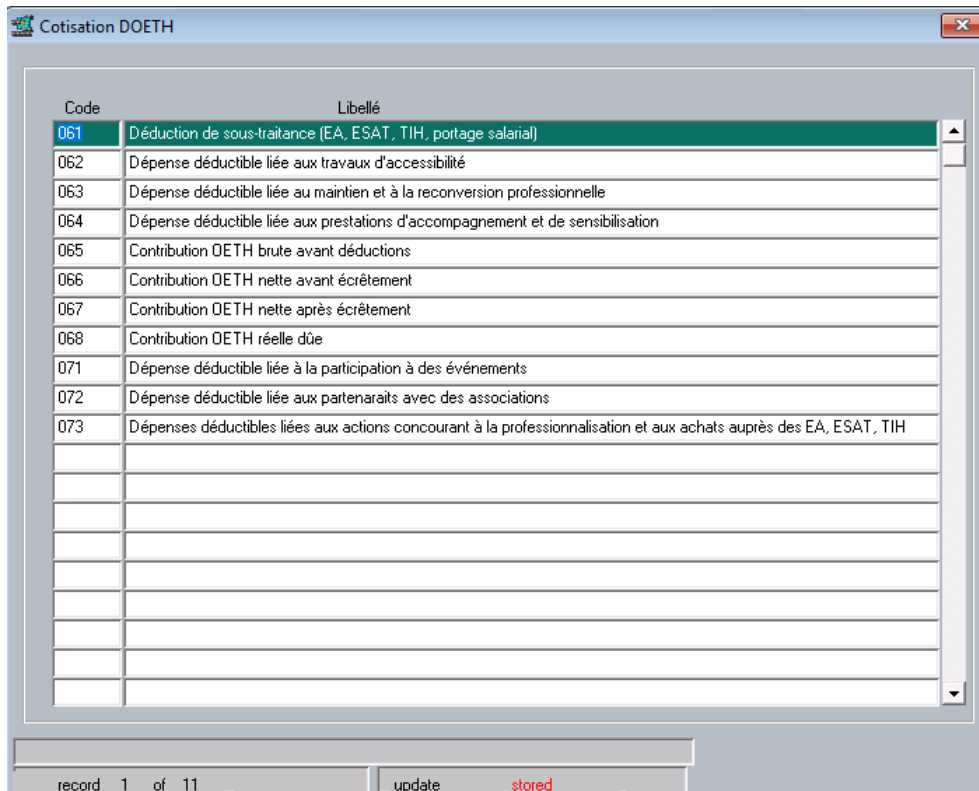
Cotisation DOETH

| Code | Libellé |
|---|---|
| 061 | Déduction de sous-traitance (EA, ESAT, TIH, portage salarial) |
| 062 | Dépense déductible liée aux travaux d'accessibilité |
| 063 | Dépense déductible liée au maintien et à la reconversion professionnelle |
| 064 | Dépense déductible liée aux prestations d'accompagnement et de sensibilisation |
| 065 | Contribution OETH brute avant déductions |
| 066 | Contribution OETH nette avant écrêtement |
| 067 | Contribution OETH nette après écrêtement |
| 068 | Contribution OETH réelle dûe |
| 071 | Dépense déductible liée à la participation à des événements |
| 072 | Dépense déductible liée aux partenarais avec des associations |
| 073 | Dépenses déductibles liées aux actions concourant à la professionnalisation et aux achats auprès des EA, ESAT, TIH |

record 1 of 11 update stored